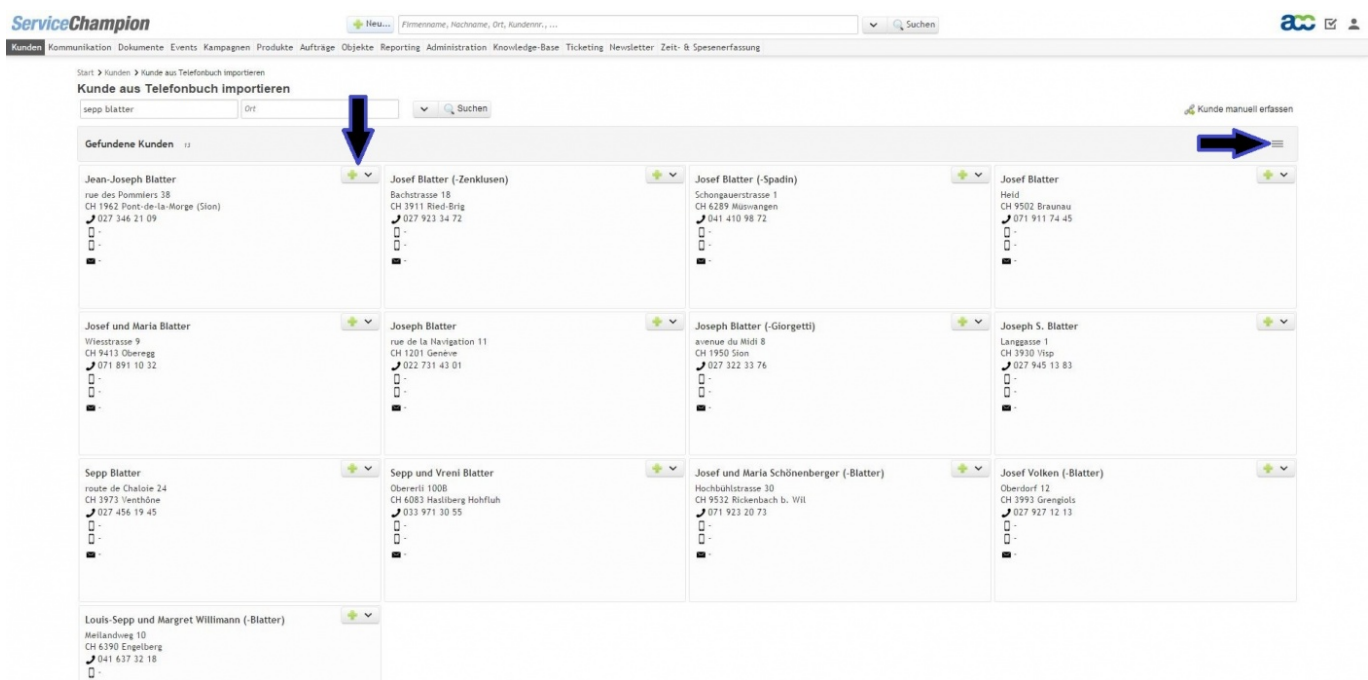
ServiceChampion

Neu... Firmenname, Nachname, Ort, Kundennr., ... Suchen

acc

Kunden Kommunikation Dokumente Events Kampagnen Produkte Aufträge Objekte Reporting Administration Knowledge-Base Ticketing Newsletter Zeit- & Spesenerfassung

Start > Kunden > Kunde aus Telefonbuch importieren

Kunde aus Telefonbuch importieren

sepp blatter Ort Suchen

Kunde manuell erfassen

Gefundene Kunden 13

Jean-Joseph Blatter
rue des Pommiers 38
CH 1962 Pont-de-la-Morge (Sion)
027 346 21 09
-
-
-

Josef Blatter (-Zenklusen)
Bachstrasse 18
CH 3911 Ried-Brig
027 923 34 72
-
-
-

Josef Blatter (-Spadin)
Schongauerstrasse 1
CH 6289 Müswangen
041 410 98 72
-
-
-

Josef Blatter
Heid
CH 9502 Braunau
071 911 74 45
-
-
-

Josef und Maria Blatter
Wiesstrasse 9
CH 9413 Oberegg
071 891 10 32
-
-
-

Joseph Blatter
rue de la Navigation 11
CH 1201 Genève
022 731 43 01
-
-
-

Joseph Blatter (-Giorgetti)
avenue du Midi 8
CH 1950 Sion
027 322 33 76
-
-
-

Joseph S. Blatter
Langgasse 1
CH 3930 Visp
027 945 13 83
-
-
-

Sepp Blatter
route de Chaloie 24
CH 3973 Venthône
027 456 19 45
-
-
-

Sepp und Vreni Blatter
Obererli 100B
CH 6083 Hasliberg Hohfluh
033 971 30 55
-
-
-

Josef und Maria Schönenberger (-Blatter)
Hochbühlstrasse 30
CH 9532 Rickenbach b. Wil
071 923 20 73
-
-
-

Josef Volken (-Blatter)
Oberdorf 12
CH 3993 Grengiols
027 927 12 13
-
-
-

Louis-Sepp und Margret Willimann (-Blatter)
Meilandweg 10
CH 6390 Engelberg
041 637 32 18
-